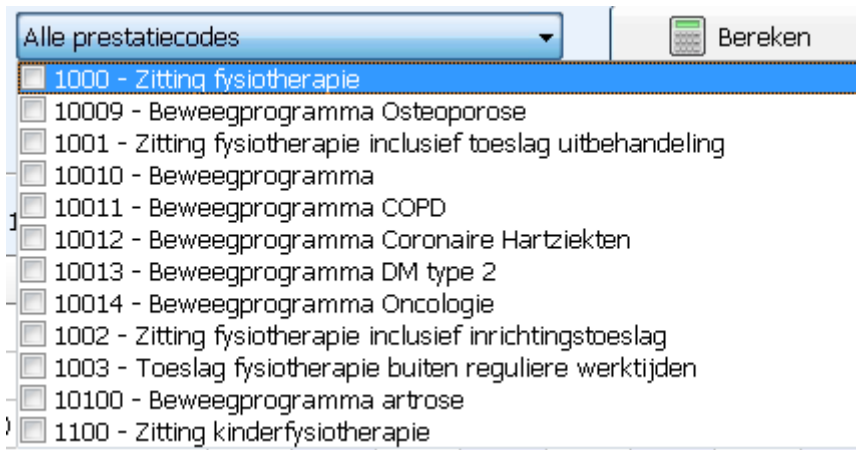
Alle prestatiecodes

Bereken

1000 - Zitting fysiotherapie
10009 - Beweegprogramma Osteoporose
1001 - Zitting fysiotherapie inclusief toeslag uitbehandeling
10010 - Beweegprogramma
10011 - Beweegprogramma COPD
10012 - Beweegprogramma Coronaire Hartziekten
10013 - Beweegprogramma DM type 2
10014 - Beweegprogramma Oncologie
1002 - Zitting fysiotherapie inclusief inrichtingstoeslag
1003 - Toeslag fysiotherapie buiten reguliere werktijden
10100 - Beweegprogramma artrose
1100 - Zitting kinderfysiotherapie